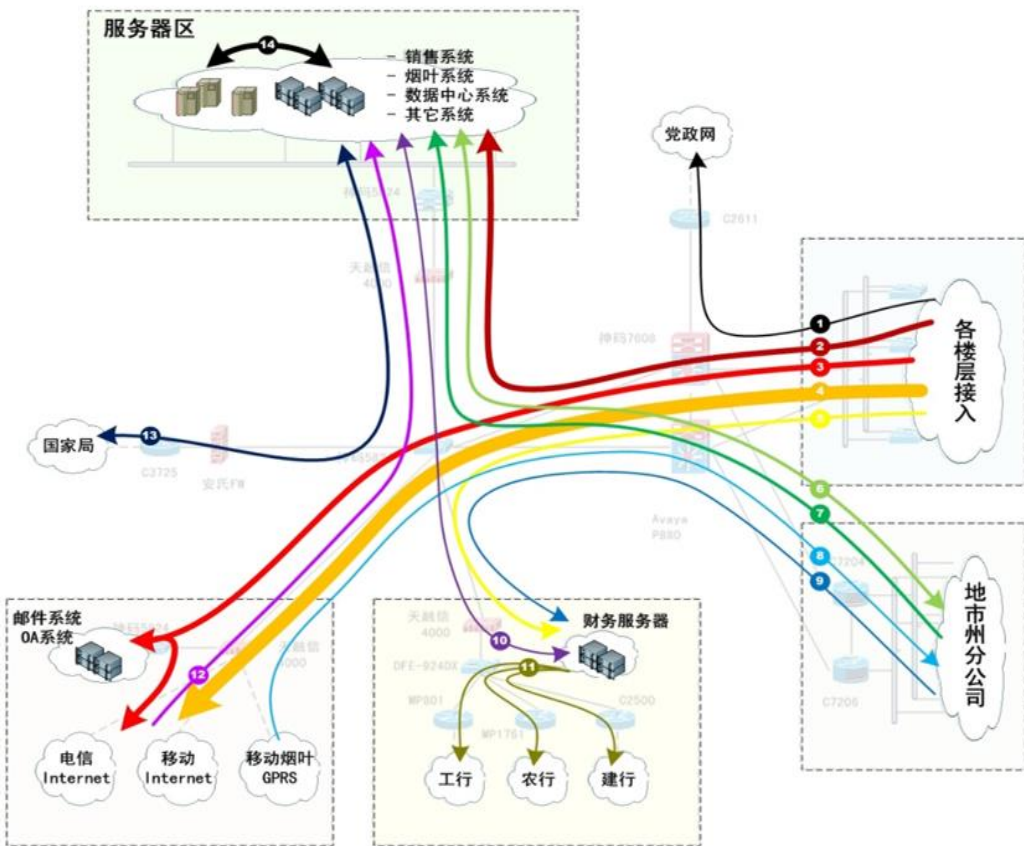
服务器区

14

- 销售系统
- 烟叶系统
- 数据中心系统
- 其它系统

党政网

C2611

神码5624

天融信 4000

神码7608

各楼层接入

1
2
3
4
5

国家局

13

C3725

安氏FW

Avaya P880

6
7
8
9

C7204

地市州分公司

C7206

邮件系统 OA系统

神码5624

天融信 4000

12

电信 Internet

移动 Internet

移动烟叶 GPRS

天融信 4000

10

财务服务器

DFE-9240X

11

MP801

MP1761

C2500

工行

农行

建行